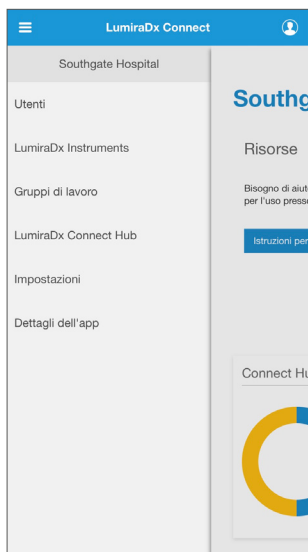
LumiraDx Connect

Southgate Hospital

Utenti

LumiraDx Instruments

Gruppi di lavoro

LumiraDx Connect Hub

Impostazioni

Dettagli dell'app

Southg

Risorse

Bisogno di aiut per l'uso presso

Istruzioni per

Connect Hu